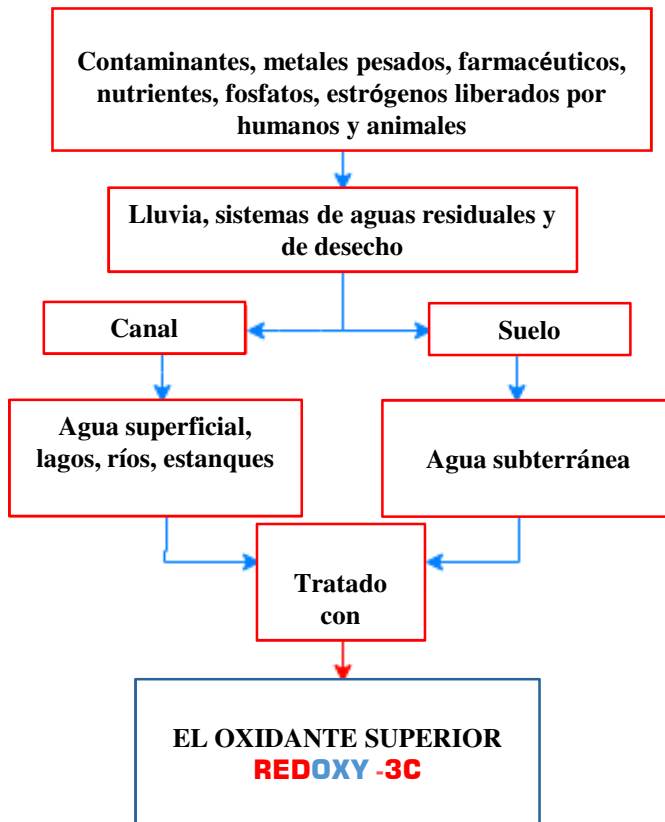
Contaminantes, metales pesados, farmacéuticos, nutrientes, fosfatos, estrógenos liberados por humanos y animales

Lluvia, sistemas de aguas residuales y de desecho

Canal

Suelo

Agua superficial, lagos, ríos, estanques

Agua subterránea

Tratado con

EL OXIDANTE SUPERIOR
REDOXY -3C